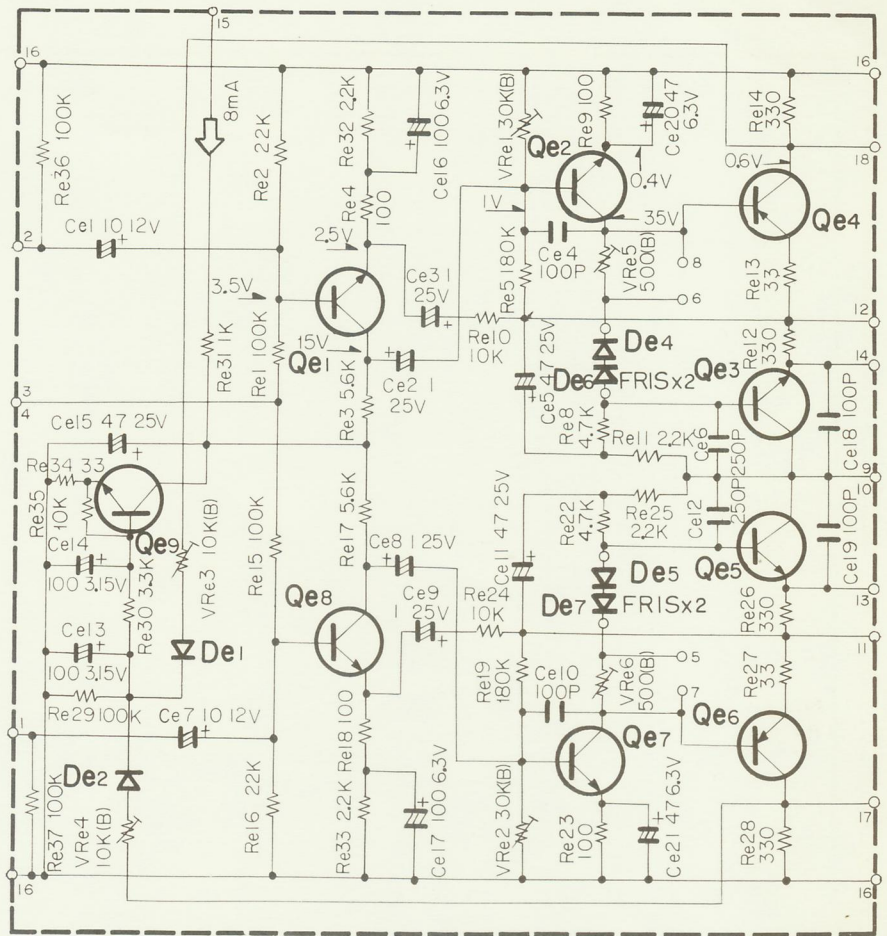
15
16
8mA
Re36 100K
Re2 22K
Re32 2.2K
Ce16 100 6.3V
VRe1 30K(B)
Re9 100
Ce20 47 6.3V
Qe2
Re14 330
16
18
0.6V
0.4V
-35V
Qe4
2
Ce1 10 12V
Re4 100
2.5V
1V
Ce4 100P
Re5 180K
VRe5 500(B)
8
6
Re13 33
3.5V
Ce3 1 25V
15V
Qe1
Re1 100K
Re31 1K
Re10 10K
Ce2 1 25V
De4
De6
FRISx2
Qe3
Re12 330
12
14
3
4
Ce15 47 25V
Re3 5.6K
Ce5 47 25V
Re8 4.7K
Re11 2.2K
Ce6 250P
Ce18 100P
Re34 33
Re35 10K
Qe9
VRe3 10K(B)
Re17 5.6K
Re22 4.7K
Re25 2.2K
Ce12 250P
Ce19 100P
9
10
Ce14 100 3.15V
Re30 3.3K
Re15 100K
Ce8 1 25V
Ce11 47 25V
Qe5
De5
Qe8
Ce9 1 25V
Re24 10K
De7
FRISx2
Re26 330
13
Ce13 100 3.15V
De1
11
Re29 100K
Re19 180K
Ce10 100P
VRe6 500(B)
5
7
Re27 33
1
Ce7 10 12V
Re18 100
Qe7
Qe6
De2
Re37 100K
VRe4 10K(B)
Re16 22K
Re33 2.2K
Ce17 100 6.3V
VRe2 30K(B)
Re23 100
Ce21 47 6.3V
Re28 330
17
16
16